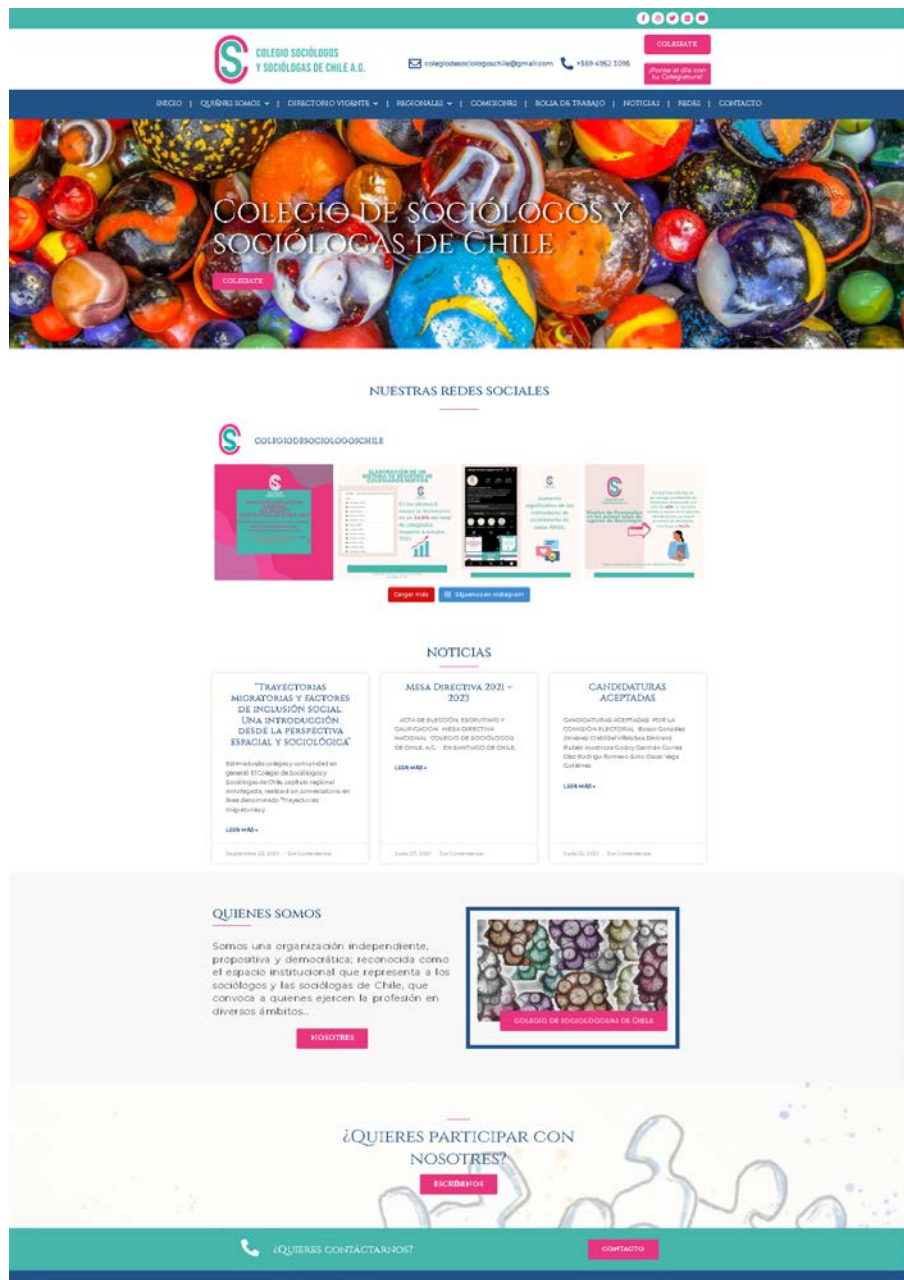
COLEGIO SOCIÓLOGOS Y SOCIÓLOGAS DE CHILE A.G.

colegiodesociologoschile@gmail.com +569 4962 3096

COLEGIATE

¡Ponte al día con tu Colegiatura!

INICIO | QUIÉNES SOMOS | DIRECTORIO VIGENTE | REGIONALES | COMISIONES | BOLSA DE TRABAJO | NOTICIAS | REDES | CONTACTO

COLEGIO DE SOCIÓLOGOS Y SOCIÓLOGAS DE CHILE

COLEGIATE

NUESTRAS REDES SOCIALES

COLEGIODESOCIOLOGOSCHILE

Cargar más Síguenos en Instagram

NOTICIAS

"TRAYECTORIAS MIGRATORIAS Y FACTORES DE INCLUSIÓN SOCIAL. UNA INTRODUCCIÓN DESDE LA PERSPECTIVA ESPACIAL Y SOCIOLÓGICA"

Estimados/as colegas y comunidad en general: El Colegio de Sociólogos y Sociólogas de Chile, capítulo regional Antofagasta, realizará un conversatorio en línea denominado "Trayectorias migratorias y...

LEER MÁS »

September 28, 2021 · Sin Comentarios

MESA DIRECTIVA 2021 – 2023

ACTA DE ELECCIÓN, ESCRUTINIO Y CALIFICACIÓN MESA DIRECTIVA NACIONAL COLEGIO DE SOCIÓLOGOS DE CHILE, A.G. EN SANTIAGO DE CHILE,

LEER MÁS »

Junio 27, 2021 · Sin Comentarios

CANDIDATURAS ACEPTADAS

CANDIDATURAS ACEPTADAS POR LA COMISIÓN ELECTORAL Blasco González Jiménez Cristóbal Villalobos Dintrans Rubén Inostroza Godoy Germán Correa Díaz Rodrigo Romero Soto Oscar Vega Gutiérrez

LEER MÁS »

Junio 12, 2021 · Sin Comentarios

QUIENES SOMOS

Somos una organización independiente, propositiva y democrática; reconocida como el espacio institucional que representa a los sociólogos y las sociólogas de Chile, que convoca a quienes ejercen la profesión en diversos ámbitos...

NOSOTRES

COLEGIO DE SOCIOLOGOS/AS DE CHILE

¿QUIERES PARTICIPAR CON NOSOTRES?

ESCRÍBENOS

¿QUIERES CONTACTARNOS?

CONTACTO